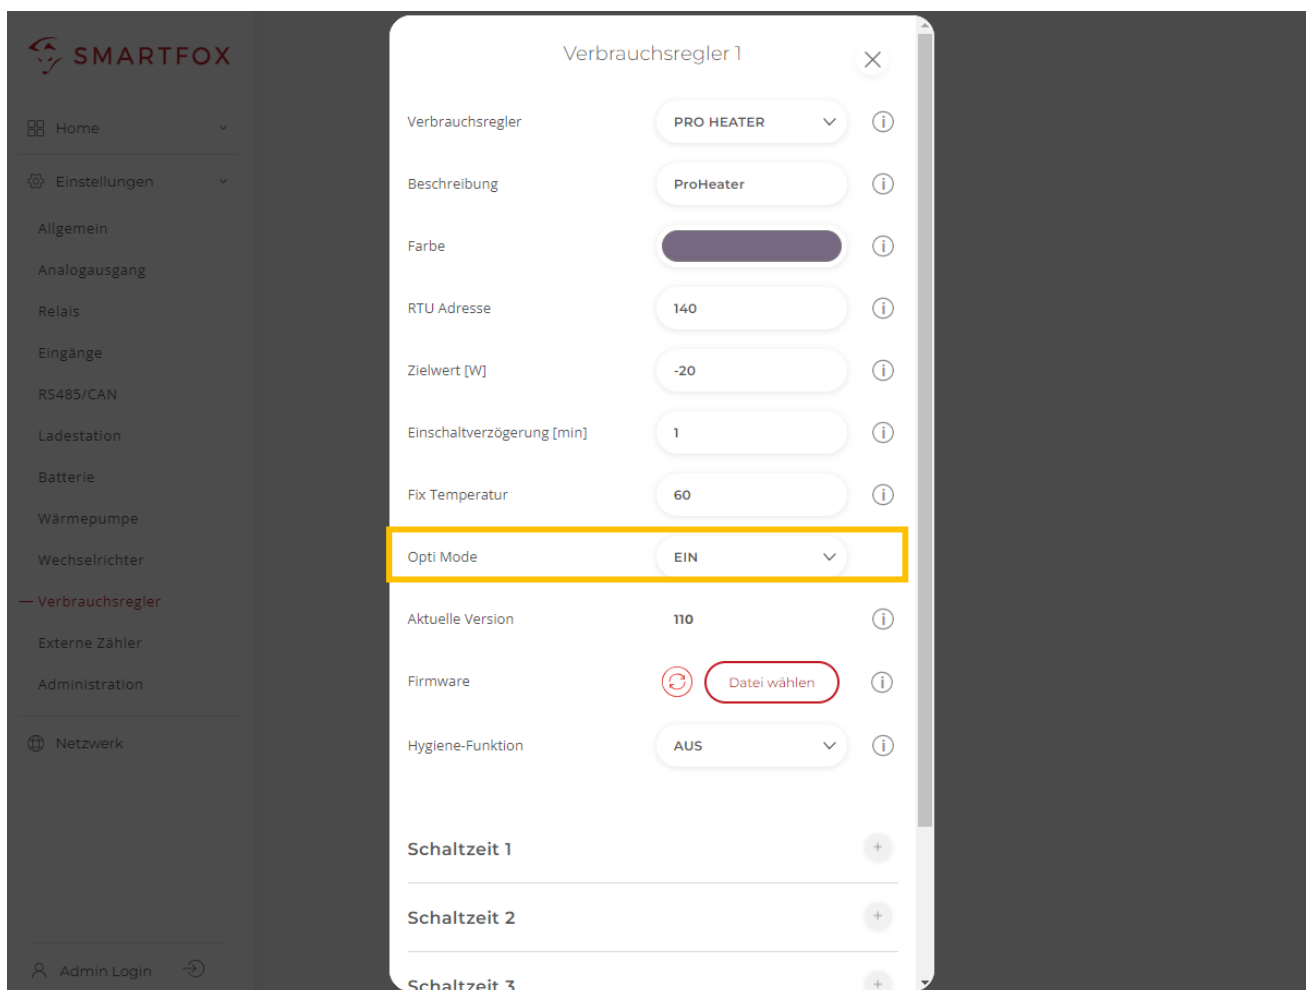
SMARTFOX

Home

Einstellungen

Allgemein

Analogausgang

Relais

Eingänge

RS485/CAN

Ladestation

Batterie

Wärmepumpe

Wechselrichter

Verbrauchsregler

Externe Zähler

Administration

Netzwerk

Admin Login

Verbrauchsregler 1

Verbrauchsregler PRO HEATER

Beschreibung ProHeater

Farbe

RTU Adresse 140

Zielwert [W] -20

Einschaltverzögerung [min] 1

Fix Temperatur 60

Opti Mode EIN

Aktuelle Version 110

Firmware Datei wählen

Hygiene-Funktion AUS

Schaltzeit 1

Schaltzeit 2

Schaltzeit 3